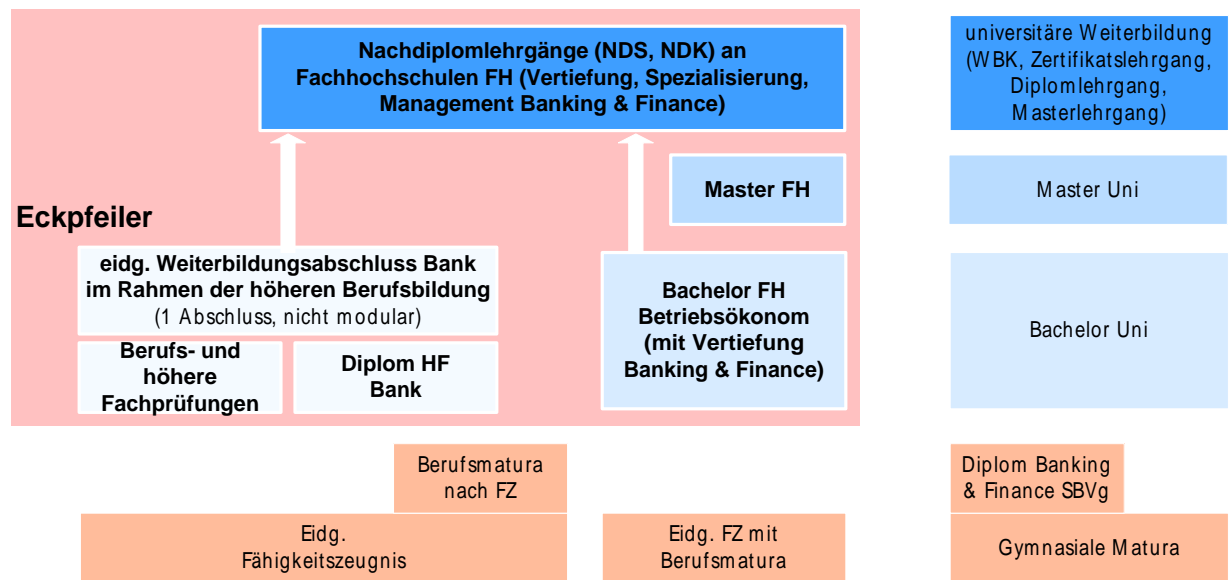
Nachdiplomlehrgänge (NDS, NDK) an Fachhochschulen FH (Vertiefung, Spezialisierung, Management Banking & Finance)

universitäre Weiterbildung (WBK, Zertifikatslehrgang, Diplomlehrgang, Masterlehrgang)

Master FH

Master Uni

Eckpfeiler

eidg. Weiterbildungsabschluss Bank im Rahmen der höheren Berufsbildung (1 Abschluss, nicht modular)

Berufs- und höhere Fachprüfungen

Diplom HF Bank

Bachelor FH Betriebsökonom (mit Vertiefung Banking & Finance)

Bachelor Uni

Berufsmatura nach FZ

Diplom Banking & Finance SBVg

Eidg. Fähigkeitszeugnis

Eidg. FZ mit Berufsmatura

Gymnasiale Matura